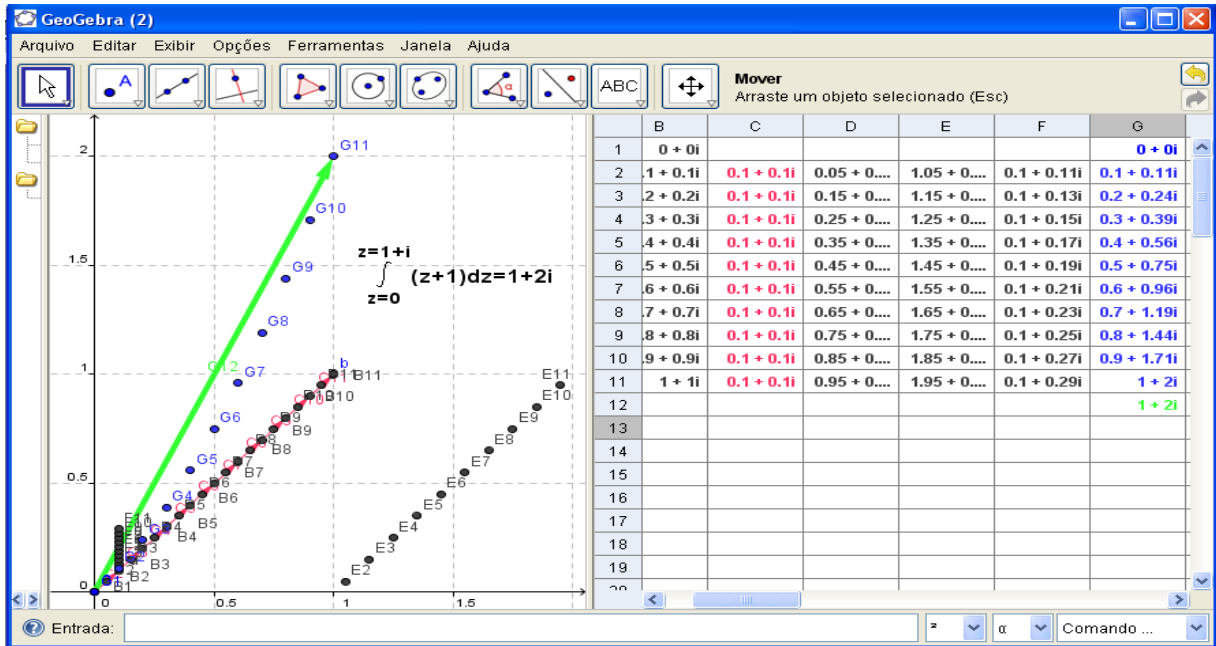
GeoGebra (2)

Arquivo Editar Exibir Opções Ferramentas Janela Ajuda

ABC

Mover
Arraste um objeto selecionado (Esc)

$\int_{z=0}^{z=1+i} (z+1)dz = 1+2i$

G11
G10
G9
G8
G12 G7
G6
G5
G4
b
B11
B10
B9
B8
B7
B6
B5
B4
B3
B2
B1
E11
E10
E9
E8
E7
E6
E5
E4
E3
E2

2
1.5
1
0.5
0
0 0.5 1 1.5

| | B | C | D | E | F | G |
|---|---|---|---|---|---|---|
| 1 | 0 + 0i | | | | | 0 + 0i |
| 2 | .1 + 0.1i | 0.1 + 0.1i | 0.05 + 0.... | 1.05 + 0.... | 0.1 + 0.11i | 0.1 + 0.11i |
| 3 | .2 + 0.2i | 0.1 + 0.1i | 0.15 + 0.... | 1.15 + 0.... | 0.1 + 0.13i | 0.2 + 0.24i |
| 4 | .3 + 0.3i | 0.1 + 0.1i | 0.25 + 0.... | 1.25 + 0.... | 0.1 + 0.15i | 0.3 + 0.39i |
| 5 | .4 + 0.4i | 0.1 + 0.1i | 0.35 + 0.... | 1.35 + 0.... | 0.1 + 0.17i | 0.4 + 0.56i |
| 6 | .5 + 0.5i | 0.1 + 0.1i | 0.45 + 0.... | 1.45 + 0.... | 0.1 + 0.19i | 0.5 + 0.75i |
| 7 | .6 + 0.6i | 0.1 + 0.1i | 0.55 + 0.... | 1.55 + 0.... | 0.1 + 0.21i | 0.6 + 0.96i |
| 8 | .7 + 0.7i | 0.1 + 0.1i | 0.65 + 0.... | 1.65 + 0.... | 0.1 + 0.23i | 0.7 + 1.19i |
| 9 | .8 + 0.8i | 0.1 + 0.1i | 0.75 + 0.... | 1.75 + 0.... | 0.1 + 0.25i | 0.8 + 1.44i |
| 10 | .9 + 0.9i | 0.1 + 0.1i | 0.85 + 0.... | 1.85 + 0.... | 0.1 + 0.27i | 0.9 + 1.71i |
| 11 | 1 + 1i | 0.1 + 0.1i | 0.95 + 0.... | 1.95 + 0.... | 0.1 + 0.29i | 1 + 2i |
| 12 | | | | | | 1 + 2i |
| 13 | | | | | | |
| 14 | | | | | | |
| 15 | | | | | | |
| 16 | | | | | | |
| 17 | | | | | | |
| 18 | | | | | | |
| 19 | | | | | | |

Entrada:
² α Comando ...